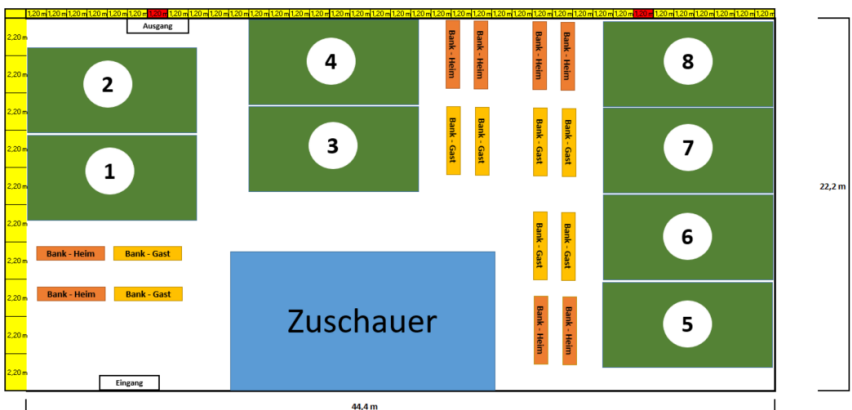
1,20 m 1,20 m 1,20 m 1,20 m 1,20 m 1,20 m 1,20 m 1,20 m 1,20 m 1,20 m 1,20 m 1,20 m 1,20 m 1,20 m 1,20 m 1,20 m 1,20 m 1,20 m 1,20 m 1,20 m 1,20 m 1,20 m 1,20 m 1,20 m 1,20 m 1,20 m 1,20 m 1,20 m 1,20 m 1,20 m 1,20 m 1,20 m 1,20 m 1,20 m 1,20 m 1,20 m 1,20 m

Ausgang

2,20 m
2,20 m
2,20 m
2,20 m
2,20 m
2,20 m
2,20 m
2,20 m
2,20 m
2,20 m

2

1

4

3

Bank - Heim
Bank - Heim
Bank - Gast
Bank - Gast

Bank - Heim
Bank - Heim
Bank - Gast
Bank - Gast
Bank - Gast
Bank - Gast
Bank - Heim
Bank - Heim

8

7

6

5

22,2 m

Bank - Heim
Bank - Gast
Bank - Heim
Bank - Gast

Zuschauer

Eingang

44,4 m